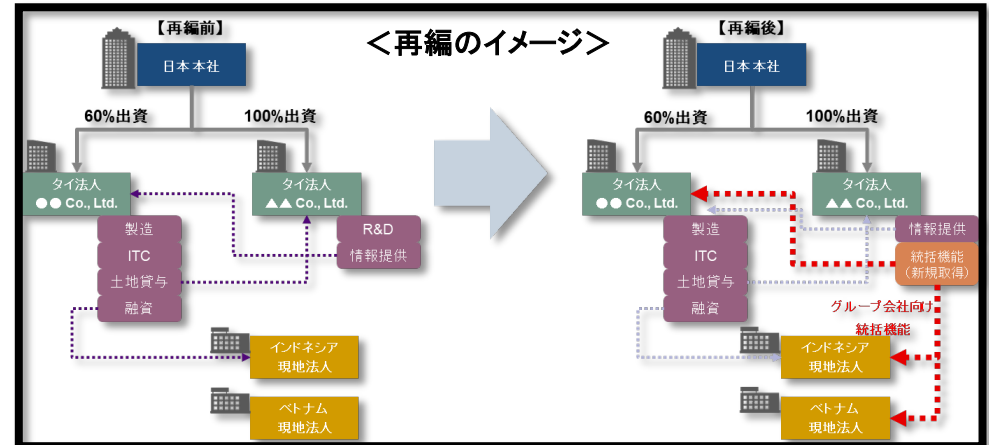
＜再編のイメージ＞

【再編前】

日本本社

60%出資

100%出資

タイ法人
●● Co., Ltd.

タイ法人
▲▲ Co., Ltd.

製造

ITC

土地貸与

融資

R&D

情報提供

インドネシア
現地法人

ベトナム
現地法人

【再編後】

日本本社

60%出資

100%出資

タイ法人
●● Co., Ltd.

タイ法人
▲▲ Co., Ltd.

製造

ITC

土地貸与

融資

情報提供

統括機能
(新規取得)

グループ会社向け
統括機能

インドネシア
現地法人

ベトナム
現地法人